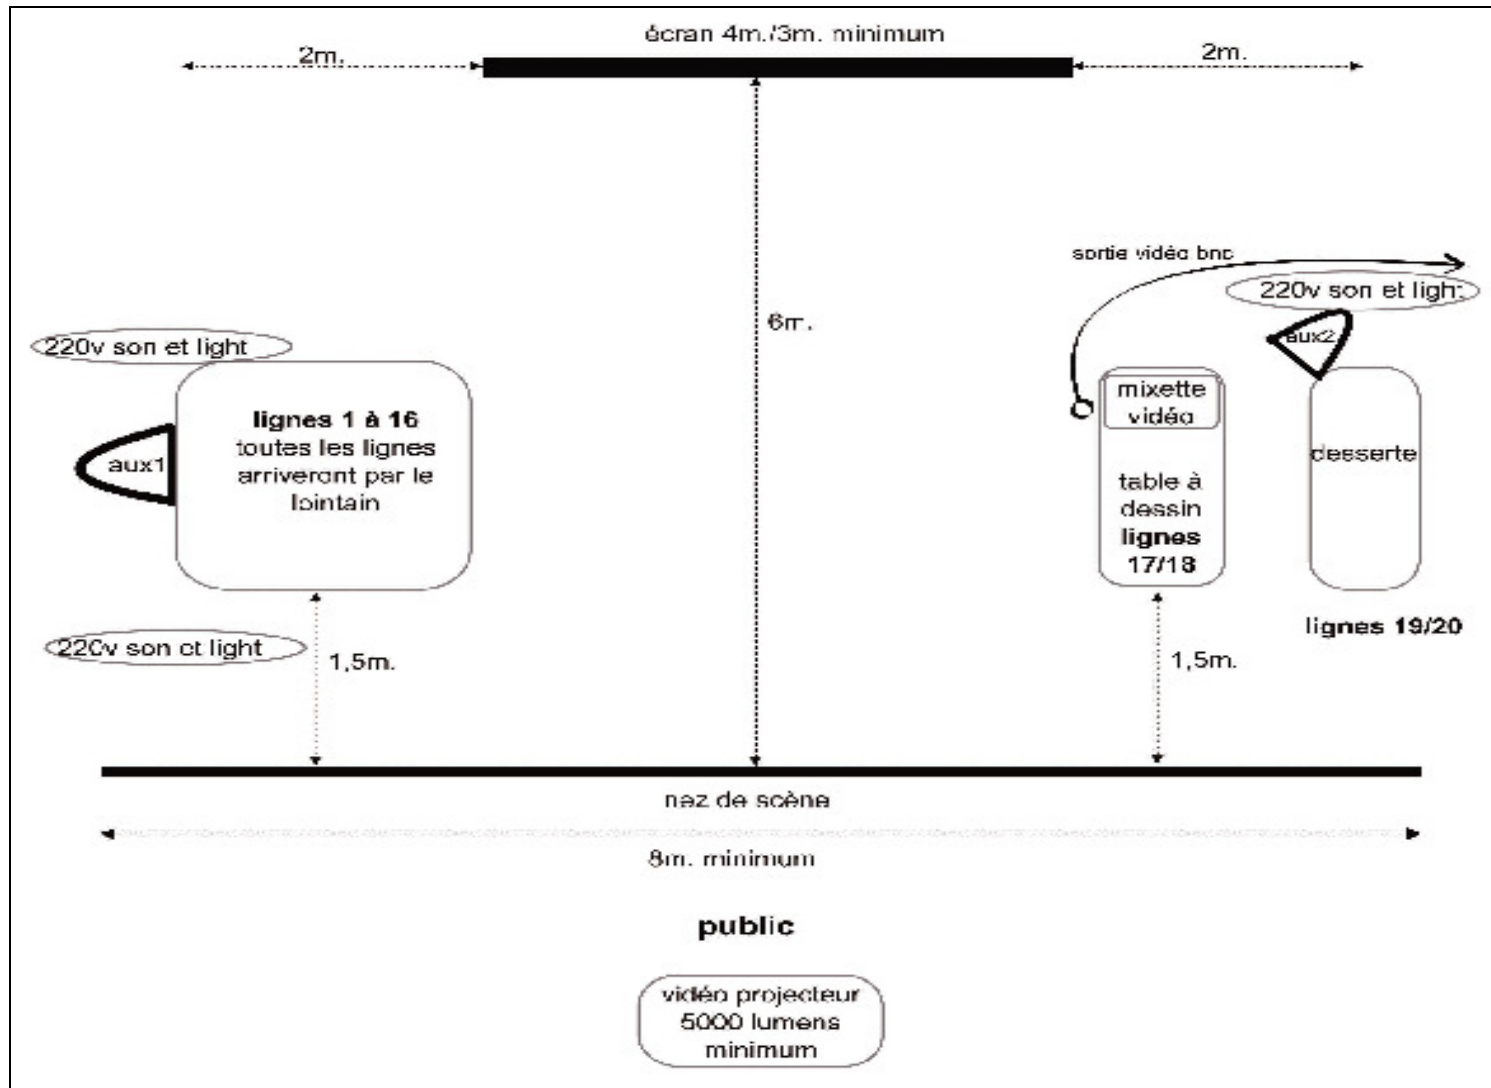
écran 4m./3m. minimum

2m.

2m.

6m.

sortie vidéo bnc

220v son et light

220v son et light

aux2

aux1

lignes 1 à 16
toutes les lignes arriveront par le lointain

mixette vidéo

table à dessin
lignes 17/18

desserte

lignes 19/20

220v son et light

1,5m.

1,5m.

nez de scène

8m. minimum

public

vidéo projecteur 5000 lumens minimum